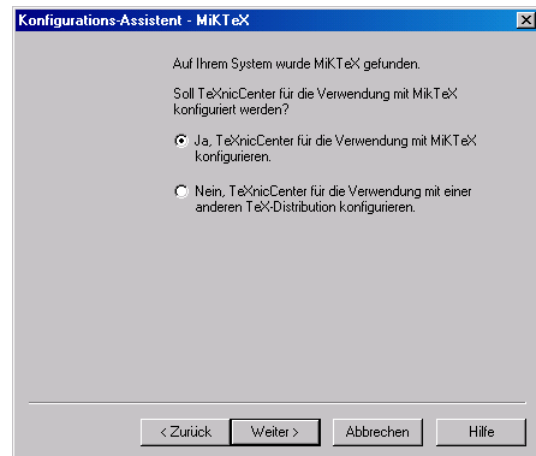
Konfigurations-Assistent - MiKTeX

Auf Ihrem System wurde MiKTeX gefunden.

Soll TeXnicCenter für die Verwendung mit MikTeX konfiguriert werden?

Ja, TeXnicCenter für die Verwendung mit MiKTeX konfigurieren.

Nein, TeXnicCenter für die Verwendung mit einer anderen TeX-Distribution konfigurieren.

< Zurück
Weiter >
Abbrechen
Hilfe